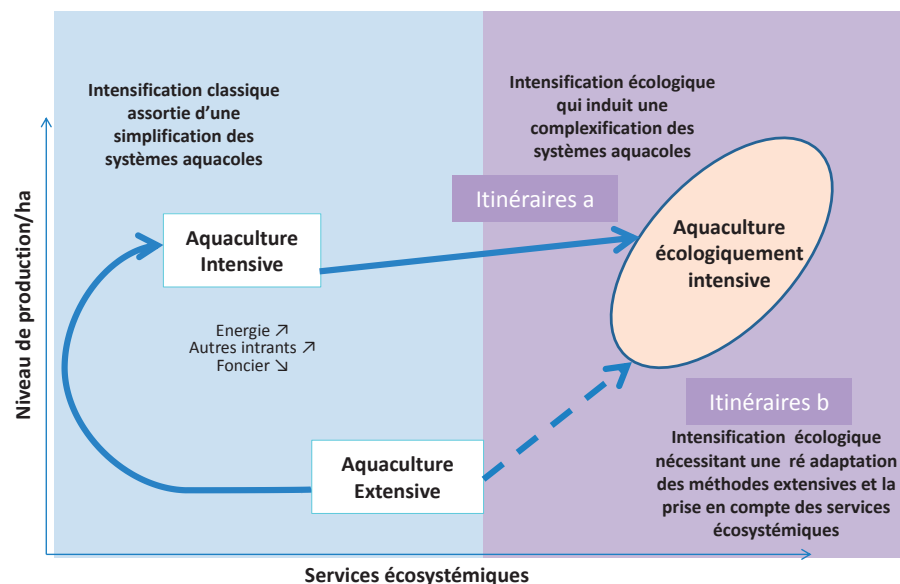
Intensification classique assortie d'une simplification des systèmes aquacoles

Intensification écologique qui induit une complexification des systèmes aquacoles

Itinéraires a

Aquaculture Intensive

Aquaculture écologiquement intensive

Energie ↗
Autres intrants ↗
Foncier ↘

Itinéraires b

Intensification écologique nécessitant une ré adaptation des méthodes extensives et la prise en compte des services écosystémiques

Aquaculture Extensive

Niveau de production/ha

Services écosystémiques